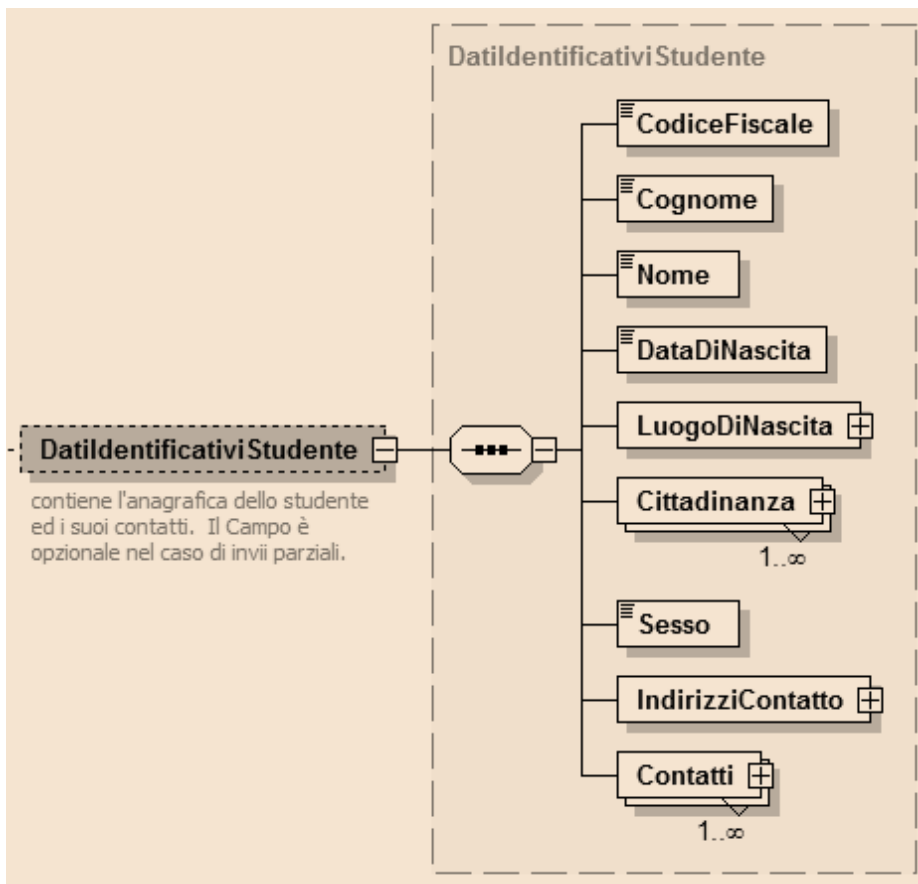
DatiIdentificativiStudente

DatiIdentificativiStudente

contiene l'anagrafica dello studente ed i suoi contatti. Il Campo è opzionale nel caso di invii parziali.

CodiceFiscale

Cognome

Nome

DataDiNascita

LuogoDiNascita

Cittadinanza

1..∞

Sesso

IndirizziContatto

Contatti

1..∞